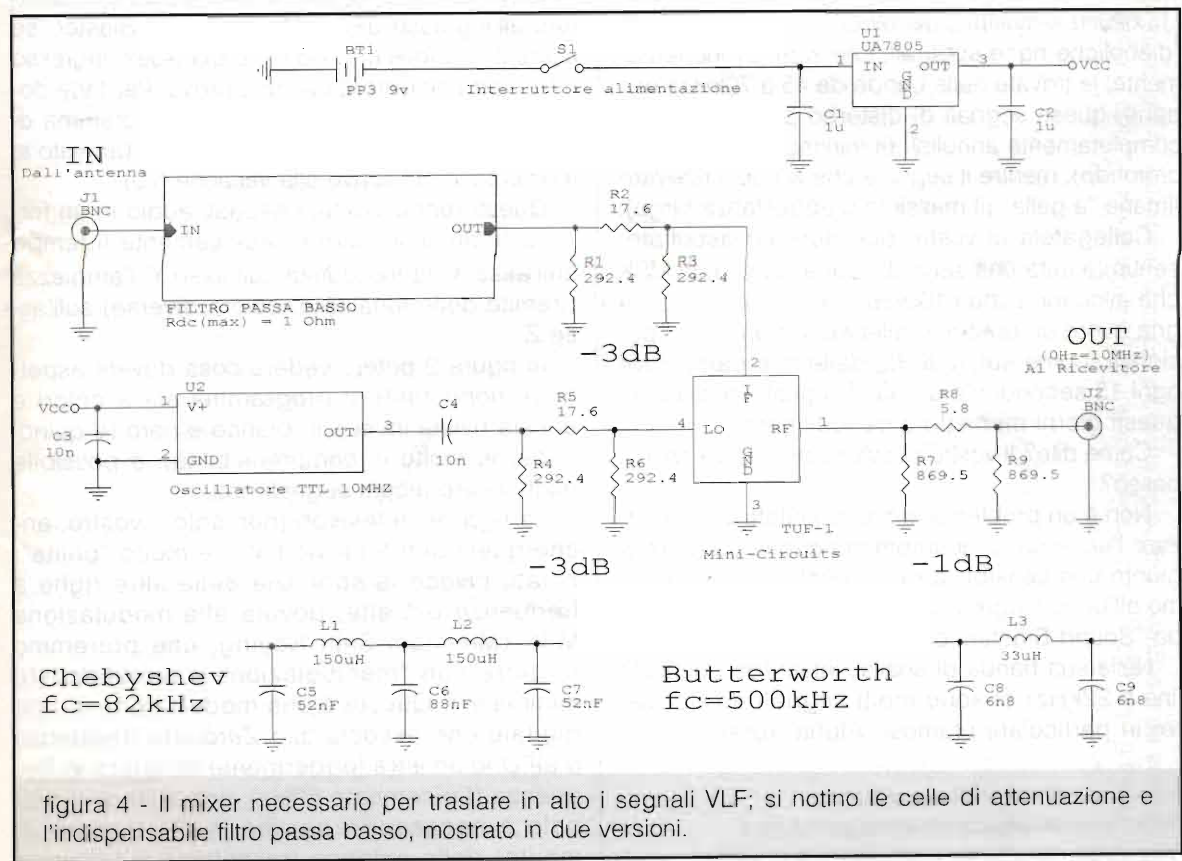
BT1
PP3 9v
S1
Interruttore alimentazione
U1
UA7805
IN
OUT
GND
1
3
2
C1
1u
C2
1u
VCC

IN
Dall'antenna
J1
BNC
IN
OUT
FILTRO PASSA BASSO
Rdc(max) = 1 Ohm
R2
17.6
R1
292.4
R3
292.4
-3dB

OUT
(0Hz-10MHz)
Al Ricevitore
J2
BNC

U2
VCCO
1
V+
C3
10n
GND
OUT
3
Oscillatore TTL 10MHZ
C4
10n
R5
17.6
R4
292.4
R6
292.4
4
LO
I
F
2
G
N
D
3
RF
1
TUF-1
Mini-Circuits
R8
5.8
R7
869.5
R9
869.5
-3dB
-1dB

L1
150uH
L2
150uH
C5
52nF
C6
88nF
C7
52nF
Chebyshev
fc=82kHz

Butterworth
fc=500kHz
L3
33uH
C8
6n8
C9
6n8

figura 4 - Il mixer necessario per traslare in alto i segnali VLF; si notino le celle di attenuazione e l'indispensabile filtro passa basso, mostrato in due versioni.